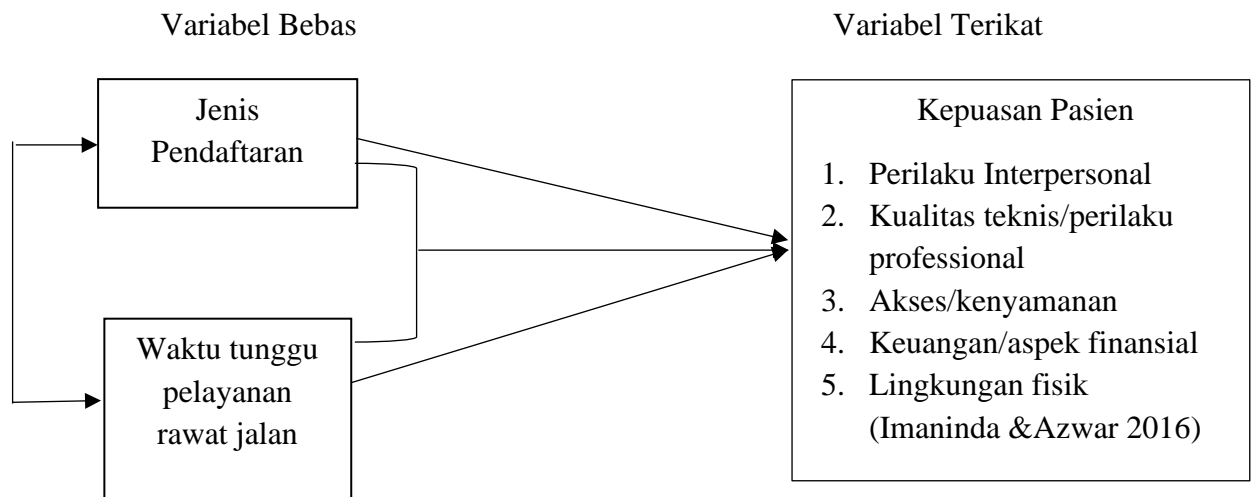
Variabel Bebas

Variabel Terikat

Jenis Pendaftaran

Waktu tunggu pelayanan rawat jalan

Kepuasan Pasien

1. Perilaku Interpersonal
2. Kualitas teknis/perilaku professional
3. Akses/kenyamanan
4. Keuangan/aspek finansial
5. Lingkungan fisik (Imaninda &Azwar 2016)